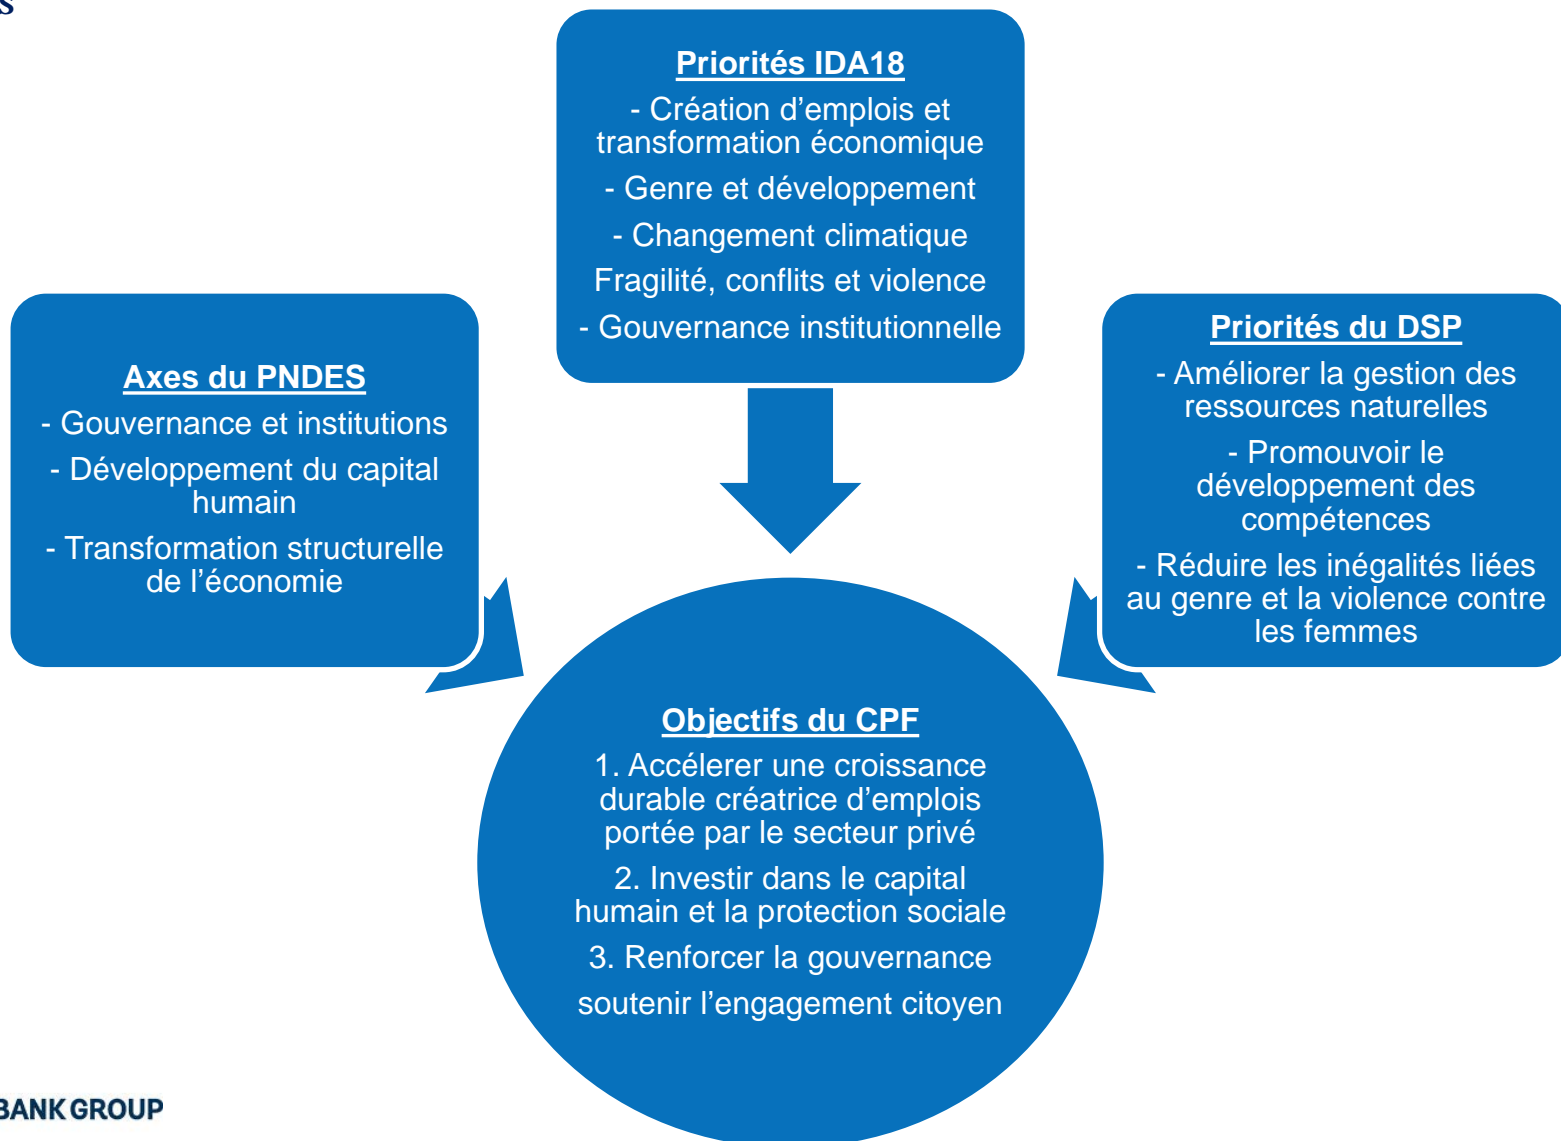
s

Priorités IDA18
- Création d'emplois et transformation économique
- Genre et développement
- Changement climatique
Fragilité, conflits et violence
- Gouvernance institutionnelle

Axes du PNDES
- Gouvernance et institutions
- Développement du capital humain
- Transformation structurelle de l'économie

Priorités du DSP
- Améliorer la gestion des ressources naturelles
- Promouvoir le développement des compétences
- Réduire les inégalités liées au genre et la violence contre les femmes

Objectifs du CPF
1. Accélerer une croissance durable créatrice d'emplois portée par le secteur privé
2. Investir dans le capital humain et la protection sociale
3. Renforcer la gouvernance
soutenir l'engagement citoyen

BANK GROUP